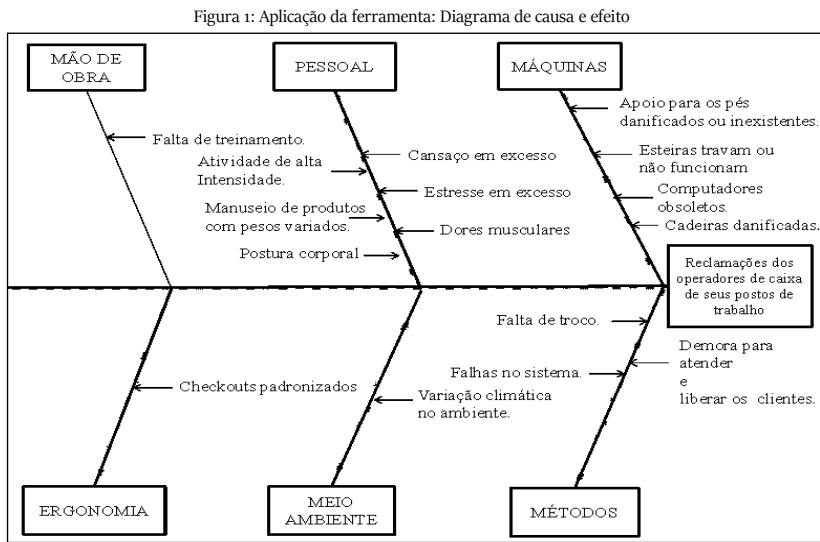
Figura 1: Aplicação da ferramenta: Diagrama de causa e efeito

MÃO DE OBRA

PESSOAL

MÁQUINAS

Falta de treinamento.

Atividade de alta Intensidade.

Cansaço em excesso

Estresse em excesso

Manuseio de produtos com pesos variados.

Dores musculares

Postura corporal

Apoio para os pés danificados ou inexistentes.

Esteiras travam ou não funcionam

Computadores obsoletos.

Cadeiras danificadas.

Reclamações dos operadores de caixa de seus postos de trabalho

Falta de troco.

Demora para atender e liberar os clientes.

Falhas no sistema.

Checkouts padronizados

Variação climática no ambiente.

ERGONOMIA

MEIO AMBIENTE

MÉTODOS